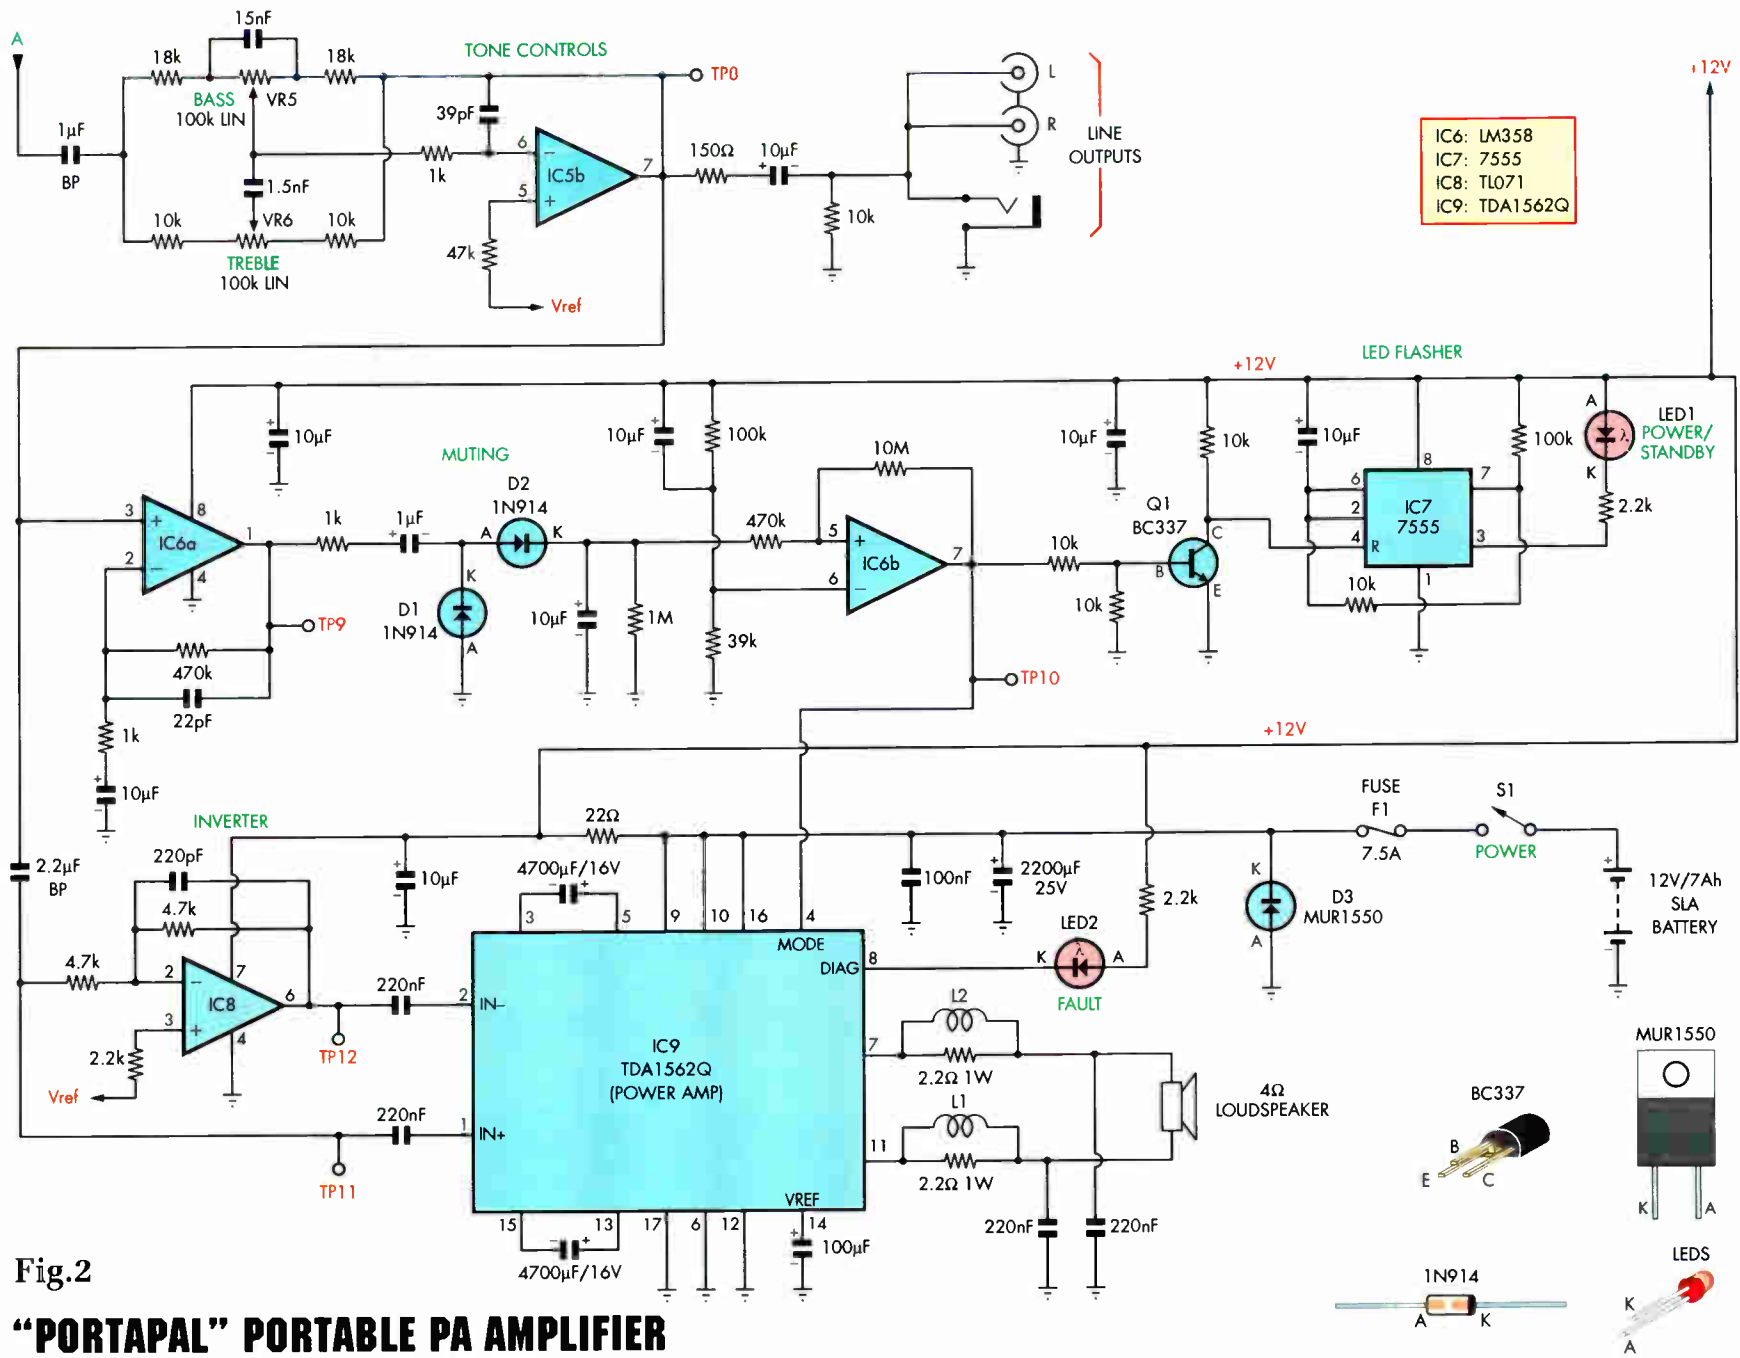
A

15nF

18k

18k

TONE CONTROLS

TP0

BASS 100k LIN

VR5

1µF

BP

39pF

6

IC5b

7

150Ω

10µF

L

R

LINE OUTPUTS

1k

5

1.5nF

10k

VR6

10k

47k

10k

TREBLE 100k LIN

Vref

+12V

| IC6: LM358 |
|---|
| IC7: 7555 |
| IC8: TL071 |
| IC9: TDA1562Q |

+12V

LED FLASHER

10µF

MUTING

10µF

100k

10M

10µF

10k

10µF

100k

LED1 POWER/ STANDBY

D2 1N914

8

7

3

8

IC6a

1

1k

1µF

A

K

470k

5

IC6b

7

Q1 BC337

C

6

2

IC7 7555

3

2.2k

2

4

K

D1 1N914

A

10µF

1M

6

10k

B

E

4

R

TP9

39k

10k

10k

1

470k

22pF

TP10

1k

10µF

+12V

INVERTER

22Ω

FUSE F1

S1

2.2µF BP

220pF

10µF

4700µF/16V

7.5A

POWER

4.7k

3

5

9

10

16

4

100nF

2200µF 25V

2.2k

K

D3 MUR1550

12V/7Ah SLA BATTERY

4.7k

2

7

IC8

6

MODE

DIAG

8

LED2

K

A

A

FAULT

220nF

2

IN–

MUR1550

2.2k

3

4

TP12

IC9 TDA1562Q (POWER AMP)

L2

7

2.2Ω 1W

4Ω LOUDSPEAKER

Vref

L1

BC337

B

E

C

220nF

1

IN+

11

2.2Ω 1W

TP11

VREF

15

13

17

6

12

14

100µF

220nF

220nF

K

A

Fig.2

4700µF/16V

1N914

LEDS

A

K

K

A

"PORTAPAL" PORTABLE PA AMPLIFIER